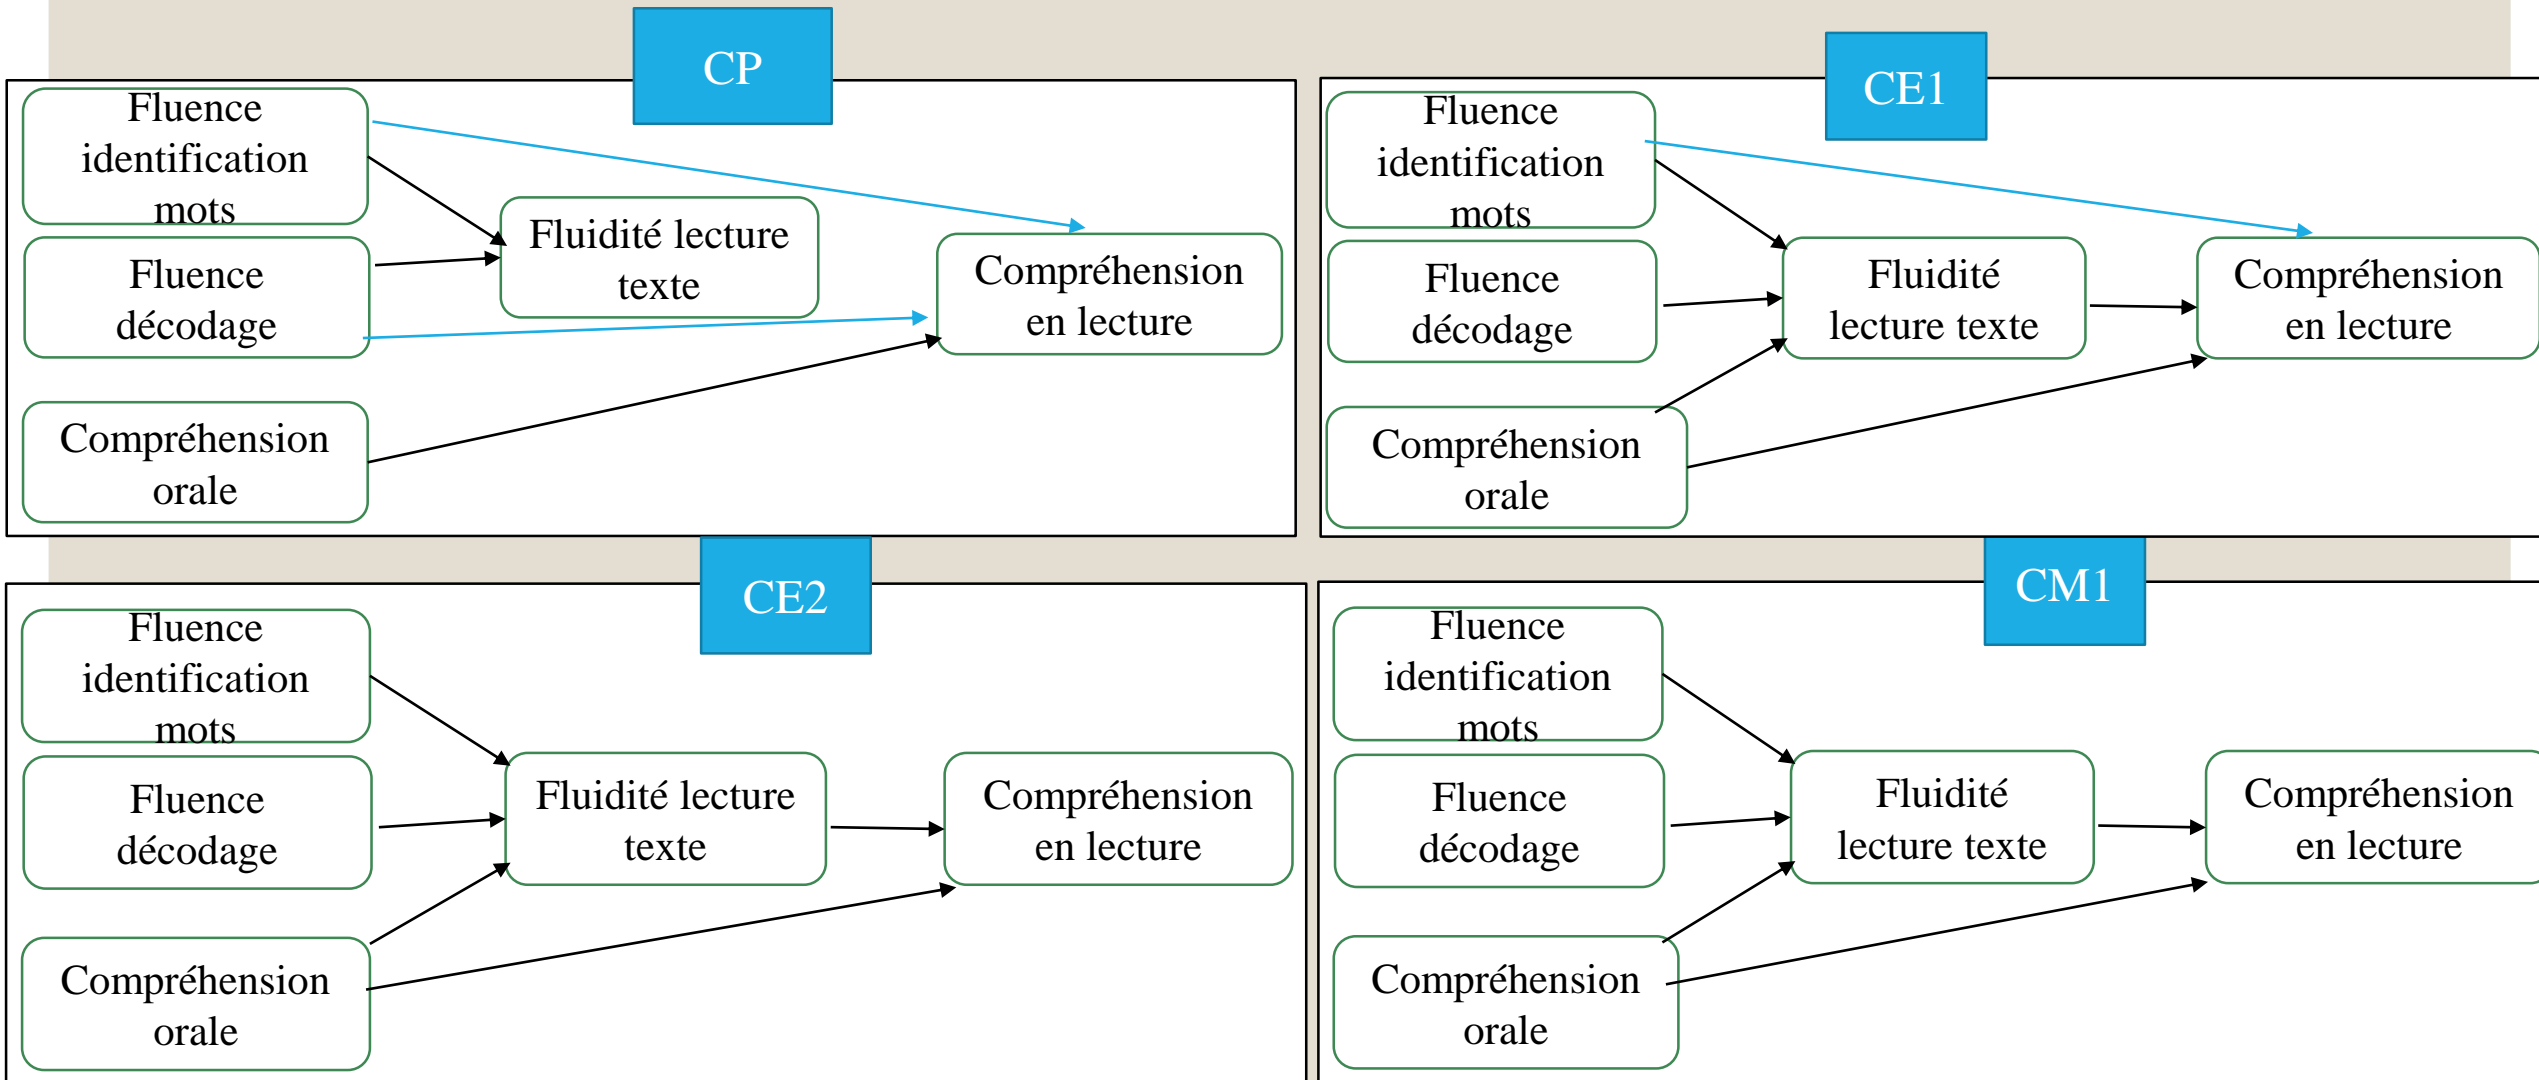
CP

Fluence identification mots

Fluence décodage

Compréhension orale

Fluidité lecture texte

Compréhension en lecture

CE1

Fluence identification mots

Fluence décodage

Compréhension orale

Fluidité lecture texte

Compréhension en lecture

CE2

Fluence identification mots

Fluence décodage

Compréhension orale

Fluidité lecture texte

Compréhension en lecture

CM1

Fluence identification mots

Fluence décodage

Compréhension orale

Fluidité lecture texte

Compréhension en lecture